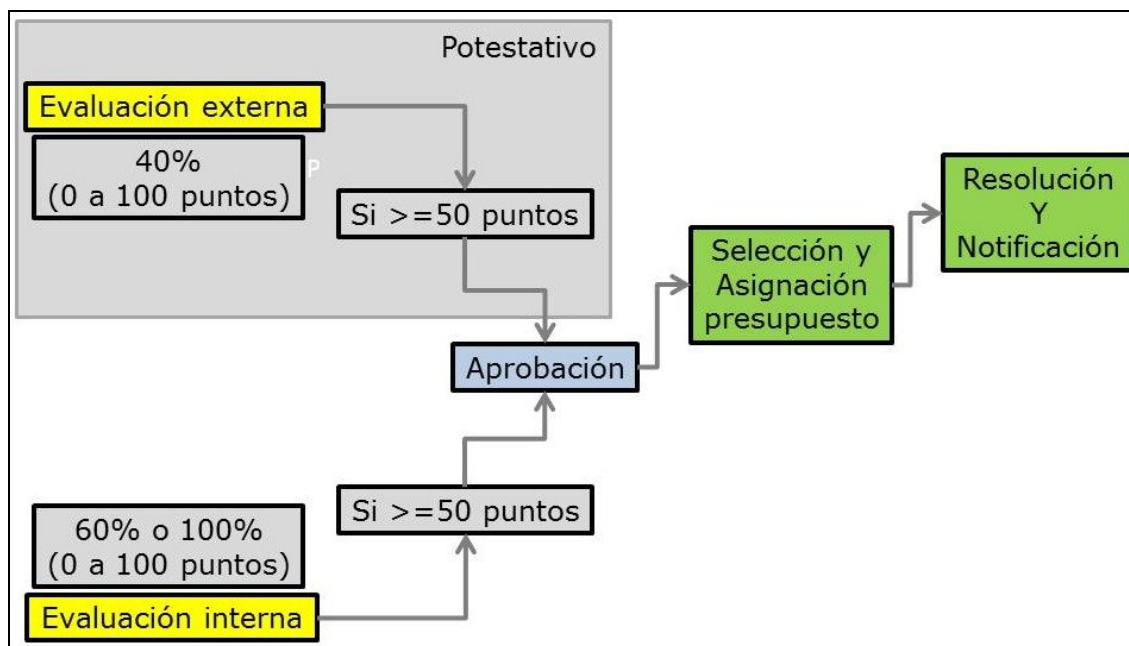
Potestativo

Evaluación externa

40%
(0 a 100 puntos)

P

Si >=50 puntos

Aprobación

Selección y Asignación presupuesto

Resolución Y Notificación

Si >=50 puntos

60% o 100%
(0 a 100 puntos)

Evaluación interna